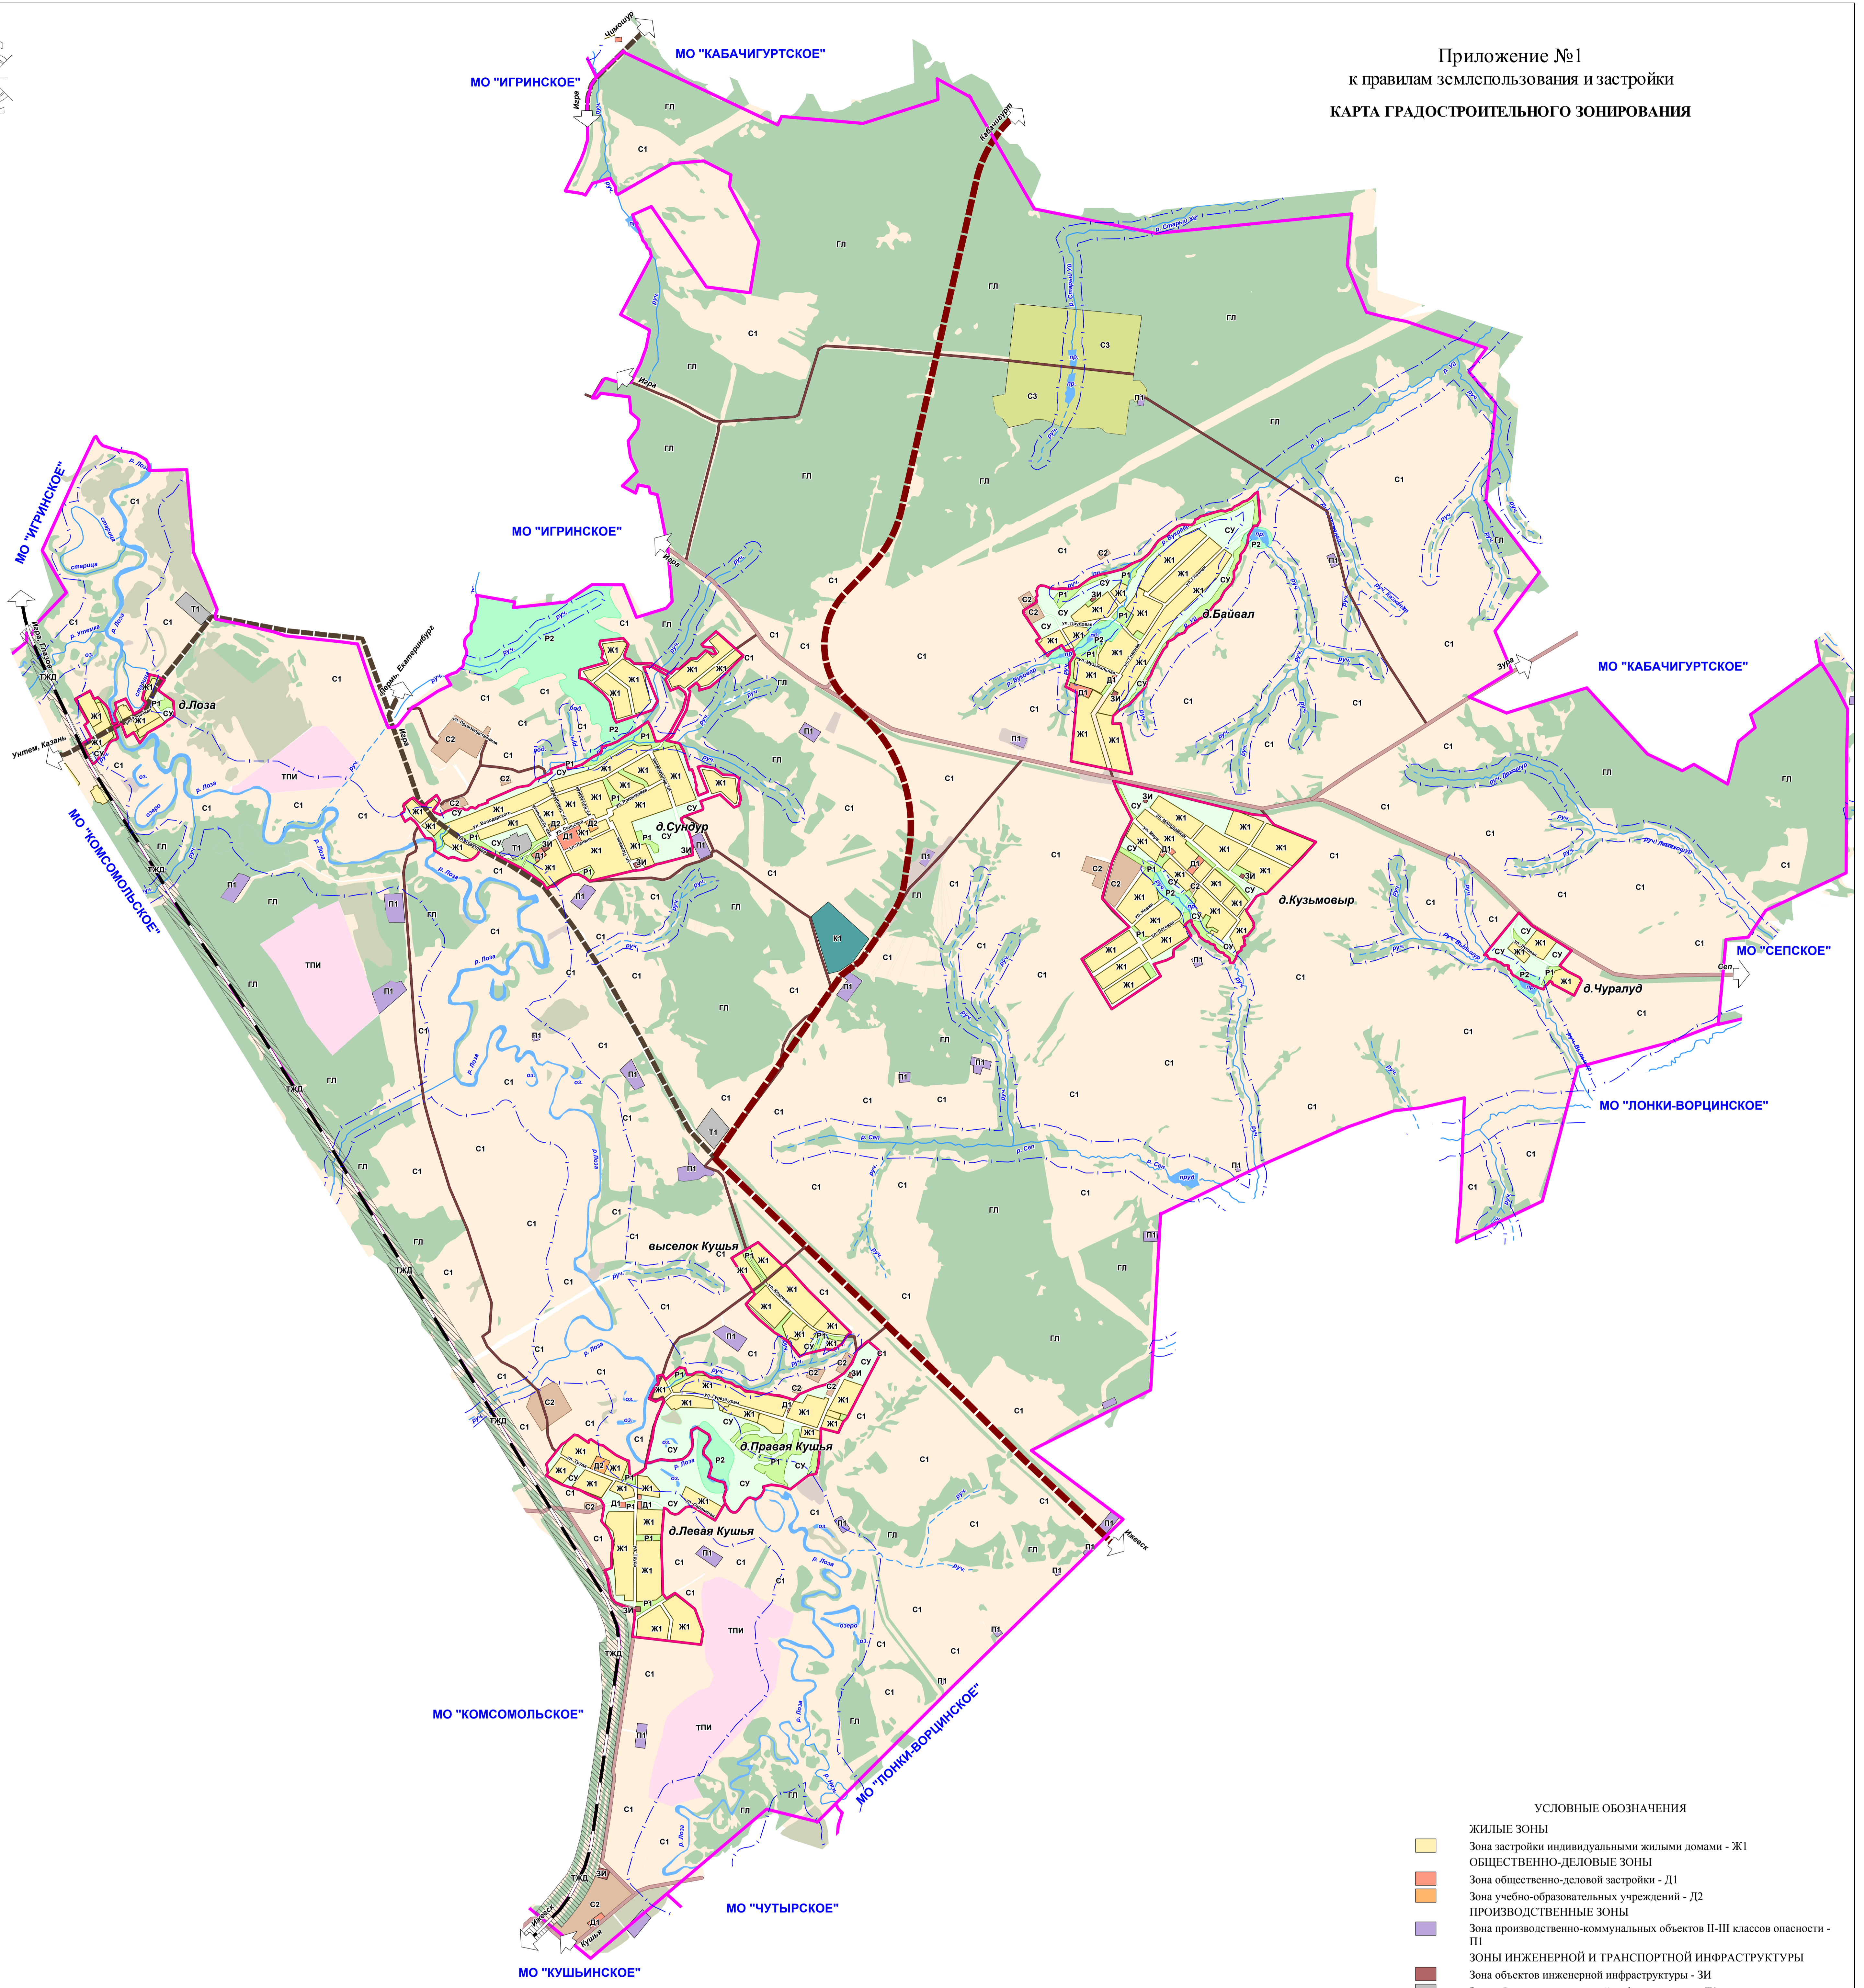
Приложение №1
к правилам землепользования и застройки
КАРТА ГРАДОСТРОИТЕЛЬНОГО ЗОНИРОВАНИЯ

МО "КАБАЧИГУРТСКОЕ"
МО "ИГРИНСКОЕ"
МО "ИГРИНСКОЕ"
МО "ИГРИНСКОЕ"
МО "КОМСОМОЛЬСКОЕ"
МО "КАБАЧИГУРТСКОЕ"
МО "СЕПСКОЕ"
МО "ЛОНКИ-ВОРЦИНСКОЕ"
МО "ЛОНКИ-ВОРЦИНСКОЕ"
МО "КОМСОМОЛЬСКОЕ"
МО "ЧУТЫРСКОЕ"
МО "КУШЬИНСКОЕ"

Чумошур
Игра
Кабачигурт
Игра
Игра
Пермь, Екатеринбург
Игра, Пазял
Ува
Зура
Сеп
Ижевск
Ижевск
Кушья

д.Лоза
д.Сундур
д.Байвал
д.Кузьмовыр
д.Чуралуд
выселок Кушья
д.Правая Кушья
д.Левая Кушья

ГЛ
С1
С2
С3
Ж1
Д1
Д2
П1
Т1
ТПИ
ТЖД
К1
ЗИ
Р1
Р2
СУ

р. Лоза
р. Сеп
р. Ува
р. Уткемка
ручей
пруд
озеро
старица

УСЛОВНЫЕ ОБОЗНАЧЕНИЯ
ЖИЛЫЕ ЗОНЫ
Зона застройки индивидуальными жилыми домами - Ж1
ОБЩЕСТВЕННО-ДЕЛОВЫЕ ЗОНЫ
Зона общественно-деловой застройки - Д1
Зона учебно-образовательных учреждений - Д2
ПРОИЗВОДСТВЕННЫЕ ЗОНЫ
Зона производственно-коммунальных объектов II-III классов опасности - П1
ЗОНЫ ИНЖЕНЕРНОЙ И ТРАНСПОРТНОЙ ИНФРАСТРУКТУРЫ
Зона объектов инженерной инфраструктуры - ЗИ
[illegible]